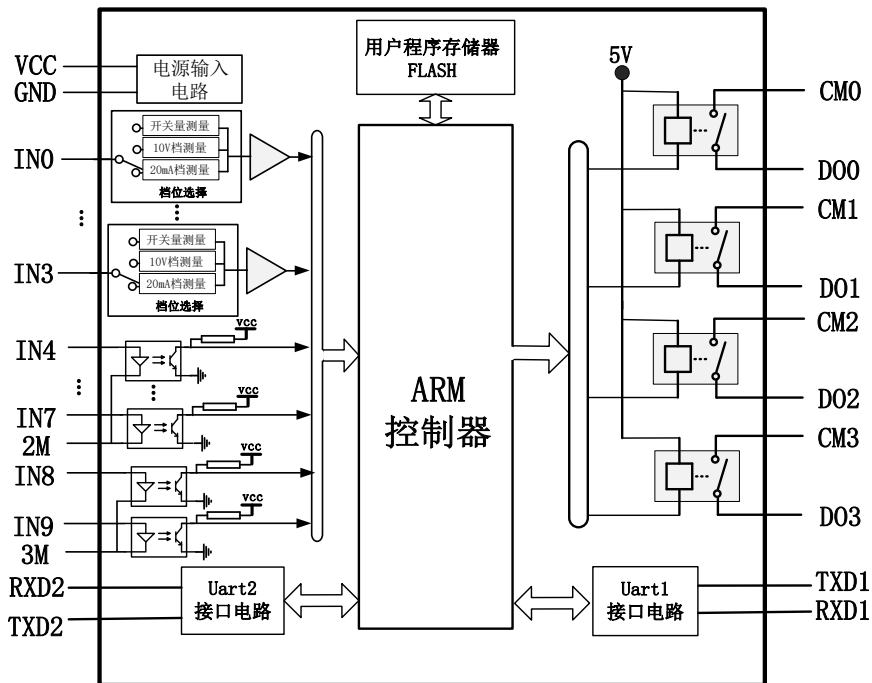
用户程序存储器
FLASH

VCC
GND
电源输入
电路

IN0
开关量测量
10V档测量
20mA档测量
档位选择

⋮

IN3
开关量测量
10V档测量
20mA档测量
档位选择

IN4
VCC
⋮
IN7
VCC
2M
IN8
VCC
IN9
VCC
3M

RXD2
TXD2
Uart2
接口电路

ARM
控制器

5V
CM0
DO0
CM1
DO1
CM2
DO2
CM3
DO3

Uart1
接口电路
TXD1
RXD1